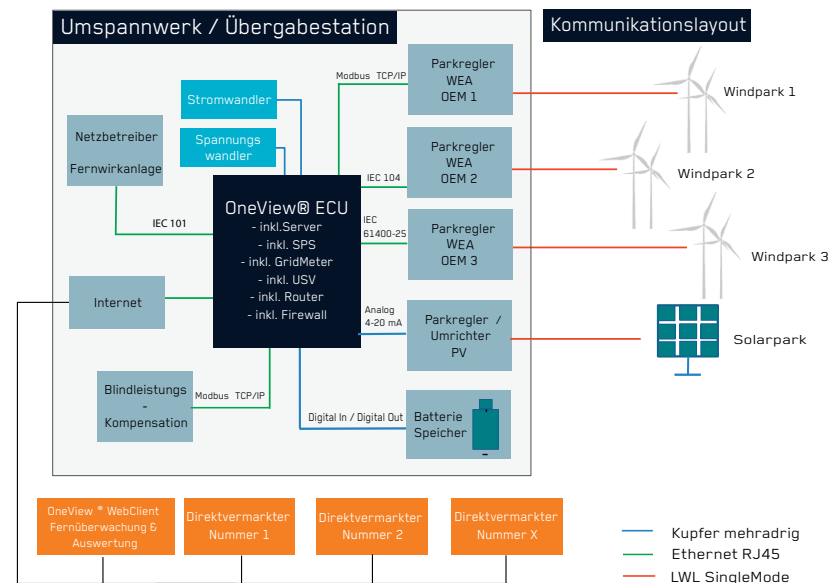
Umspannwerk / Übergabestation

Kommunikationslayout

Stromwandler

Spannungs wandler

Netzbetreiber

Fernwirkanlage

IEC 101

OneView® ECU
- inkl.Server
- inkl. SPS
- inkl. GridMeter
- inkl. USV
- inkl. Router
- inkl. Firewall

Internet

Blindleistungs - Kompensation

Modbus TCP/IP

Modbus TCP/IP

Parkregler WEA OEM 1

IEC 104

Parkregler WEA OEM 2

IEC 61400-25

Parkregler WEA OEM 3

Analog 4-20 mA

Parkregler / Umrichter PV

Digital In / Digital Out

Batterie Speicher

Windpark 1

Windpark 2

Windpark 3

Solarpark

OneView ® WebClient Fernüberwachung & Auswertung

Direktvermarkter Nummer 1

Direktvermarkter Nummer 2

Direktvermarkter Nummer X

Kupfer mehradrig

Ethernet RJ45

LWL SingleMode